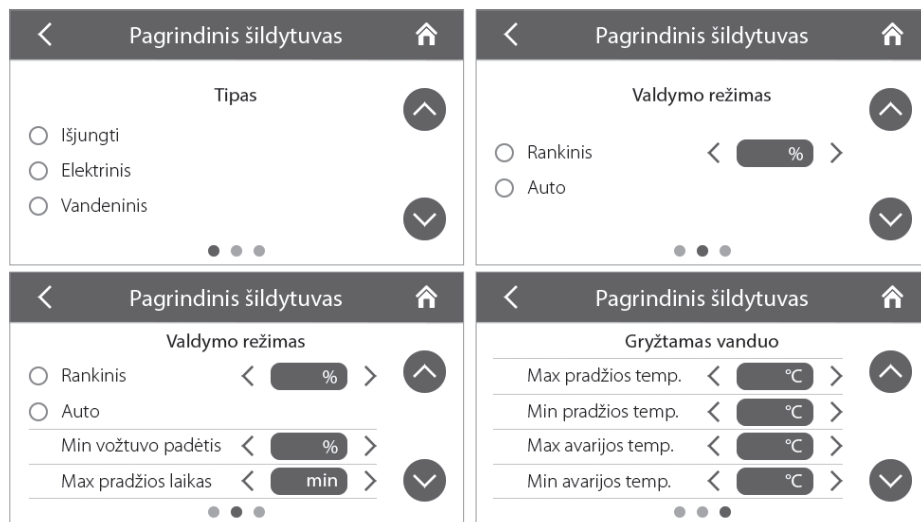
Pagrindinis šildytuvas

Tipas

Išjungti

Elektrinis

Vandeninis

Pagrindinis šildytuvas

Valdymo režimas

Rankinis %

Auto

Pagrindinis šildytuvas

Valdymo režimas

Rankinis %

Auto

Min vožtuvo padėtis %

Max pradžios laikas min

Pagrindinis šildytuvas

Grįžtamas vanduo

Max pradžios temp. °C

Min pradžios temp. °C

Max avarijos temp. °C

Min avarijos temp. °C